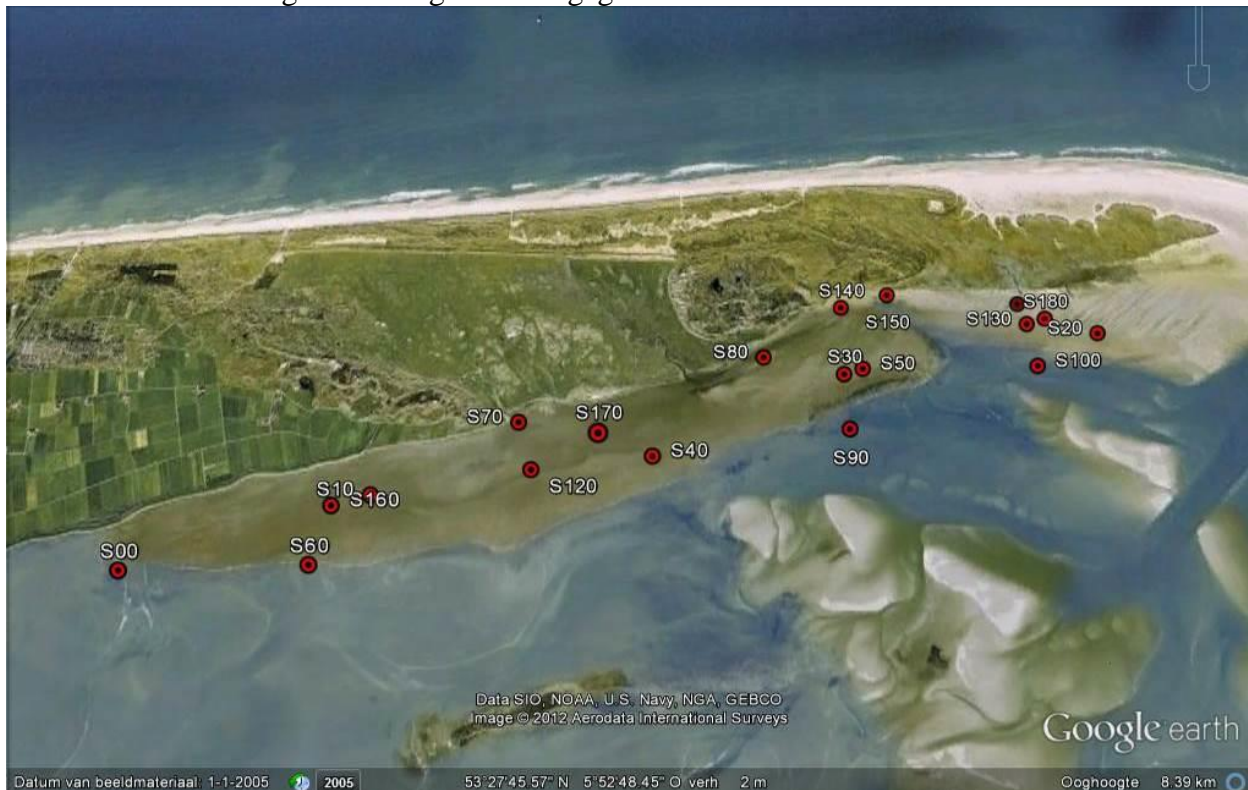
S140
S180
S150
S130
S20
S80
S30
S50
S100
S70
S170
S40
S90
S120
S10
S160
S00
S60

Data SIO, NOAA, U.S. Navy, NGA, GEBCO
Image © 2012 Aerodata International Surveys
Google earth

Datum van beeldmateriaal: 1-1-2005 2005 53°27'45.57" N 5°52'48.45" O verh 2 m Ooghoogte 8.39 km